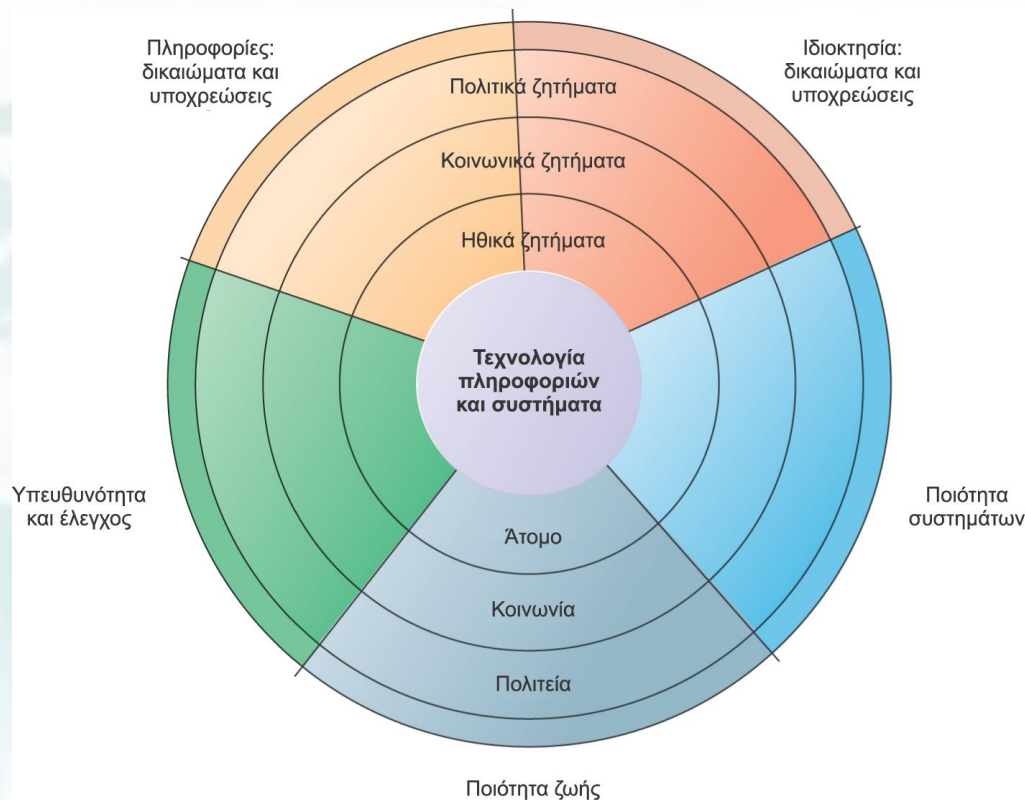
Πληροφορίες: δικαιώματα και υποχρεώσεις

Ιδιοκτησία: δικαιώματα και υποχρεώσεις

Πολιτικά ζητήματα

Κοινωνικά ζητήματα

Ηθικά ζητήματα

Τεχνολογία πληροφοριών και συστήματα

Υπευθυνότητα και έλεγχος

Ποιότητα συστημάτων

Άτομο

Κοινωνία

Πολιτεία

Ποιότητα ζωής